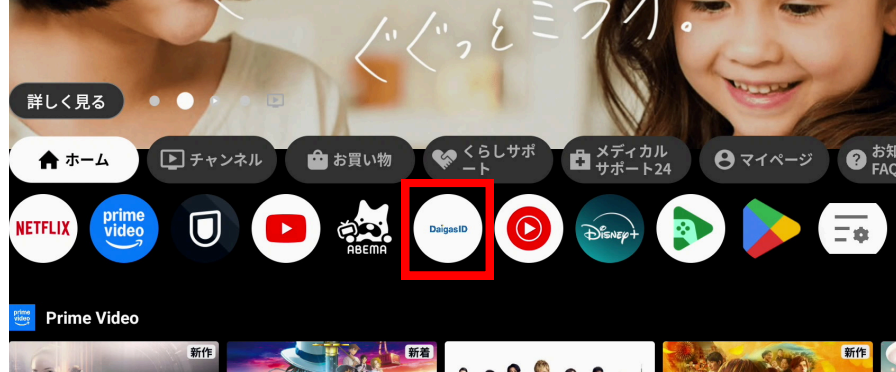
ぐぐっとミライ。

詳しく見る

ホーム

チャンネル

お買い物

くらしサポート

メディカルサポート24

マイページ

お知FAQ

NETFLIX

prime video

ABEMA

DaigasID

Disney+

prime video

Prime Video

新作

新着

新作